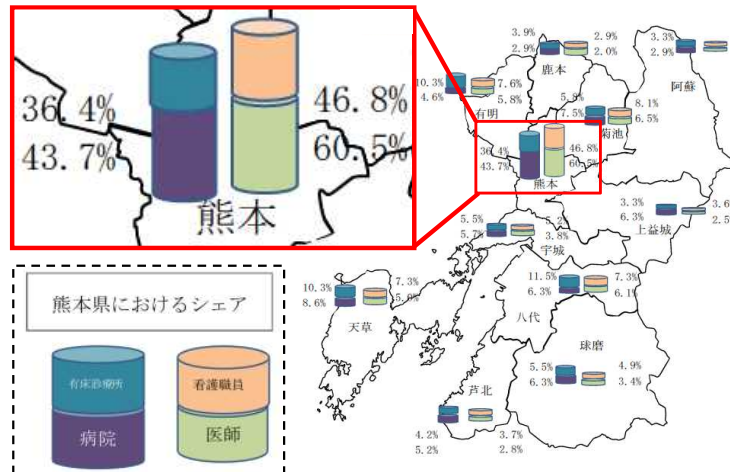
36.4%
43.7%
46.8%
60.5%
熊本

熊本県におけるシェア
有床診療所
病院
看護職員
医師

3.9%
2.9%
2.9%
2.0%
鹿本
3.3%
2.9%
阿蘇
10.3%
4.6%
7.6%
5.8%
有明
5.8%
7.5%
菊池
8.1%
6.5%
36.4%
43.7%
46.8%
60.5%
熊本
3.3%
6.3%
3.6
2.5
上益城
5.5%
5.7%
5.2%
3.8%
宇城
10.3%
8.6%
7.3%
5.0%
天草
11.5%
6.3%
7.3%
6.1%
八代
球磨
5.5%
6.3%
4.9%
3.4%
芦北
4.2%
5.2%
3.7%
2.8%